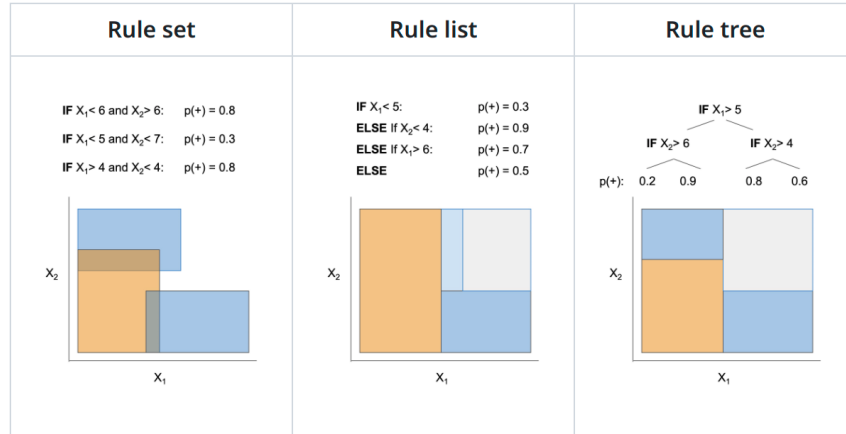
| Rule set | Rule list | Rule tree |
|---|---|---|
| **IF** $X_1 < 6$ and $X_2 > 6$: p(+) = 0.8 | **IF** $X_1 < 5$: p(+) = 0.3 | **IF** $X_1 > 5$ |
| **IF** $X_1 < 5$ and $X_2 < 7$: p(+) = 0.3 | **ELSE** If $X_2 < 4$: p(+) = 0.9 | **IF** $X_2 > 6$ **IF** $X_2 > 4$ |
| **IF** $X_1 > 4$ and $X_2 < 4$: p(+) = 0.8 | **ELSE** If $X_1 > 6$: p(+) = 0.7 | p(+): 0.2 0.9 0.8 0.6 |
| | **ELSE** p(+) = 0.5 | |
| $X_2$ $X_1$ | $X_2$ $X_1$ | $X_2$ $X_1$ |